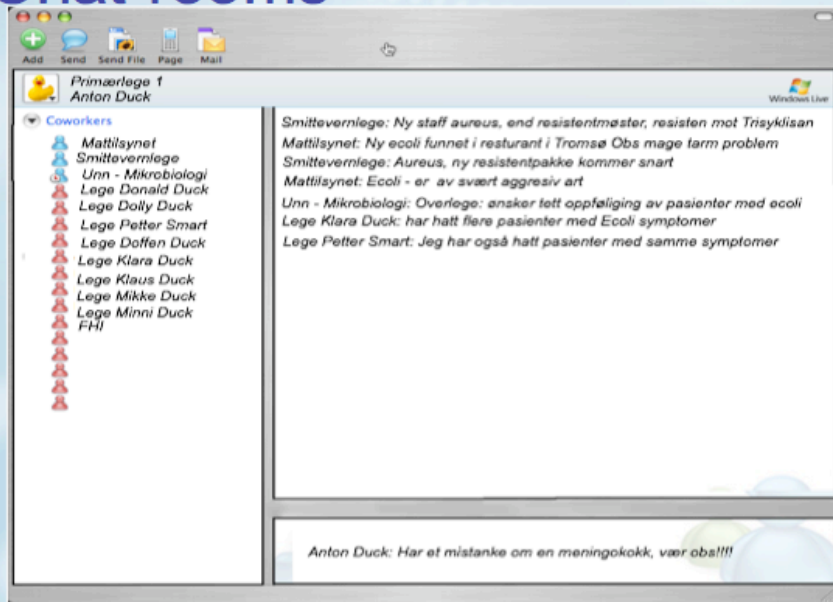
Chat rooms

Add Send Send File Page Mail

Primærlege 1
Anton Duck

Windows Live

Coworkers
Mattilsynet
Smittevernlege
Unn - Mikrobiologi
Lege Donald Duck
Lege Dolly Duck
Lege Petter Smart
Lege Doffen Duck
Lege Klara Duck
Lege Klaus Duck
Lege Mikke Duck
Lege Minni Duck
FHI

Smittevernlege: Ny staff aureus, end resistentmøster, resisten mot Trisyklisan
Mattilsynet: Ny ecoli funnet i resturant i Tromsø Obs mage tarm problem
Smittevernlege: Aureus, ny resistentpakke kommer snart
Mattilsynet: Ecoli - er av svært aggresiv art
Unn - Mikrobiologi: Overlege: ønsker tett oppfølging av pasienter med ecoli
Lege Klara Duck: har hatt flere pasienter med Ecoli symptomer
Lege Petter Smart: Jeg har også hatt pasienter med samme symptomer

Anton Duck: Har et mistanke om en meningokokk, vær obs!!!!